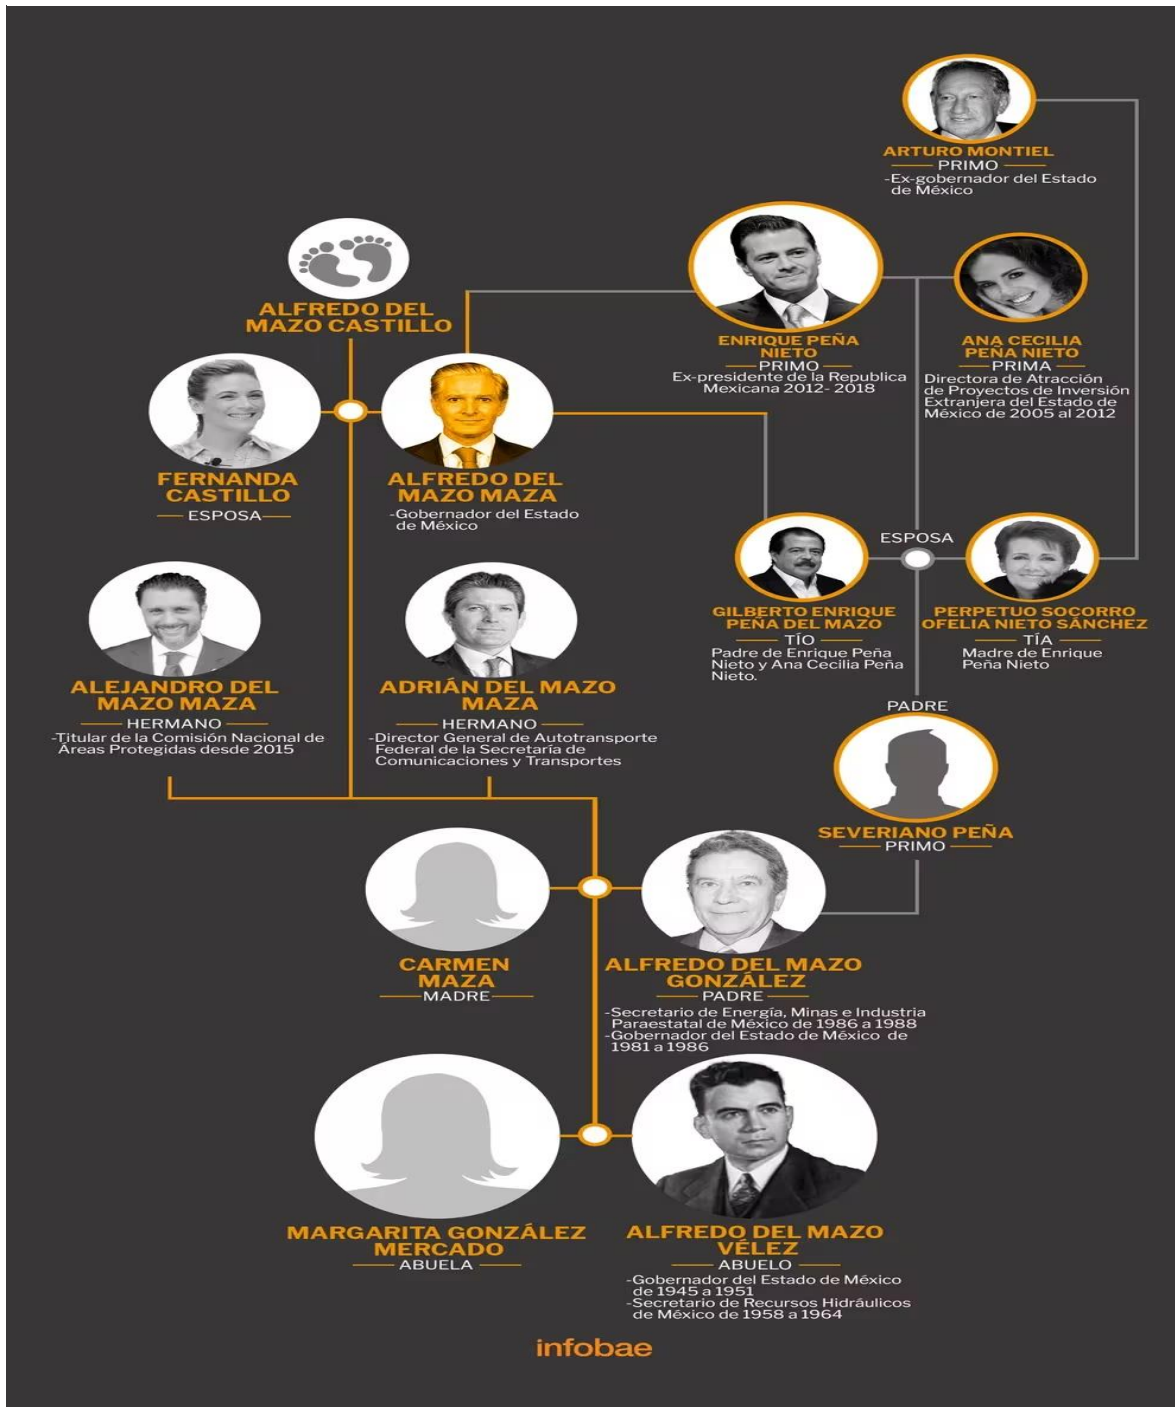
ARTURO MONTIEL
PRIMO
-Ex-gobernador del Estado de México

ALFREDO DEL MAZO CASTILLO

ENRIQUE PEÑA NIETO
PRIMO
Ex-presidente de la Republica Mexicana 2012- 2018

ANA CECILIA PEÑA NIETO
PRIMA
Directora de Atracción de Proyectos de Inversión Extranjera del Estado de México de 2005 al 2012

FERNANDA CASTILLO
ESPOSA

ALFREDO DEL MAZO MAZA
-Gobernador del Estado de México

ESPOSA

GILBERTO ENRIQUE PEÑA DEL MAZO
TÍO
Padre de Enrique Peña Nieto y Ana Cecilia Peña Nieto.

PERPETUO SOCORRO OFELIA NIETO SÁNCHEZ
TÍA
Madre de Enrique Peña Nieto

ALEJANDRO DEL MAZO MAZA
HERMANO
-Titular de la Comisión Nacional de Áreas Protegidas desde 2015

ADRIÁN DEL MAZO MAZA
HERMANO
-Director General de Autotransporte Federal de la Secretaría de Comunicaciones y Transportes

PADRE

SEVERIANO PEÑA
PRIMO

CARMEN MAZA
MADRE

ALFREDO DEL MAZO GONZÁLEZ
PADRE
-Secretario de Energía, Minas e Industria Paraestatal de México de 1986 a 1988
-Gobernador del Estado de México de 1981 a 1986

MARGARITA GONZÁLEZ MERCADO
ABUELA

ALFREDO DEL MAZO VÉLEZ
ABUELO
-Gobernador del Estado de México de 1945 a 1951
-Secretario de Recursos Hidráulicos de México de 1958 a 1964

infobae